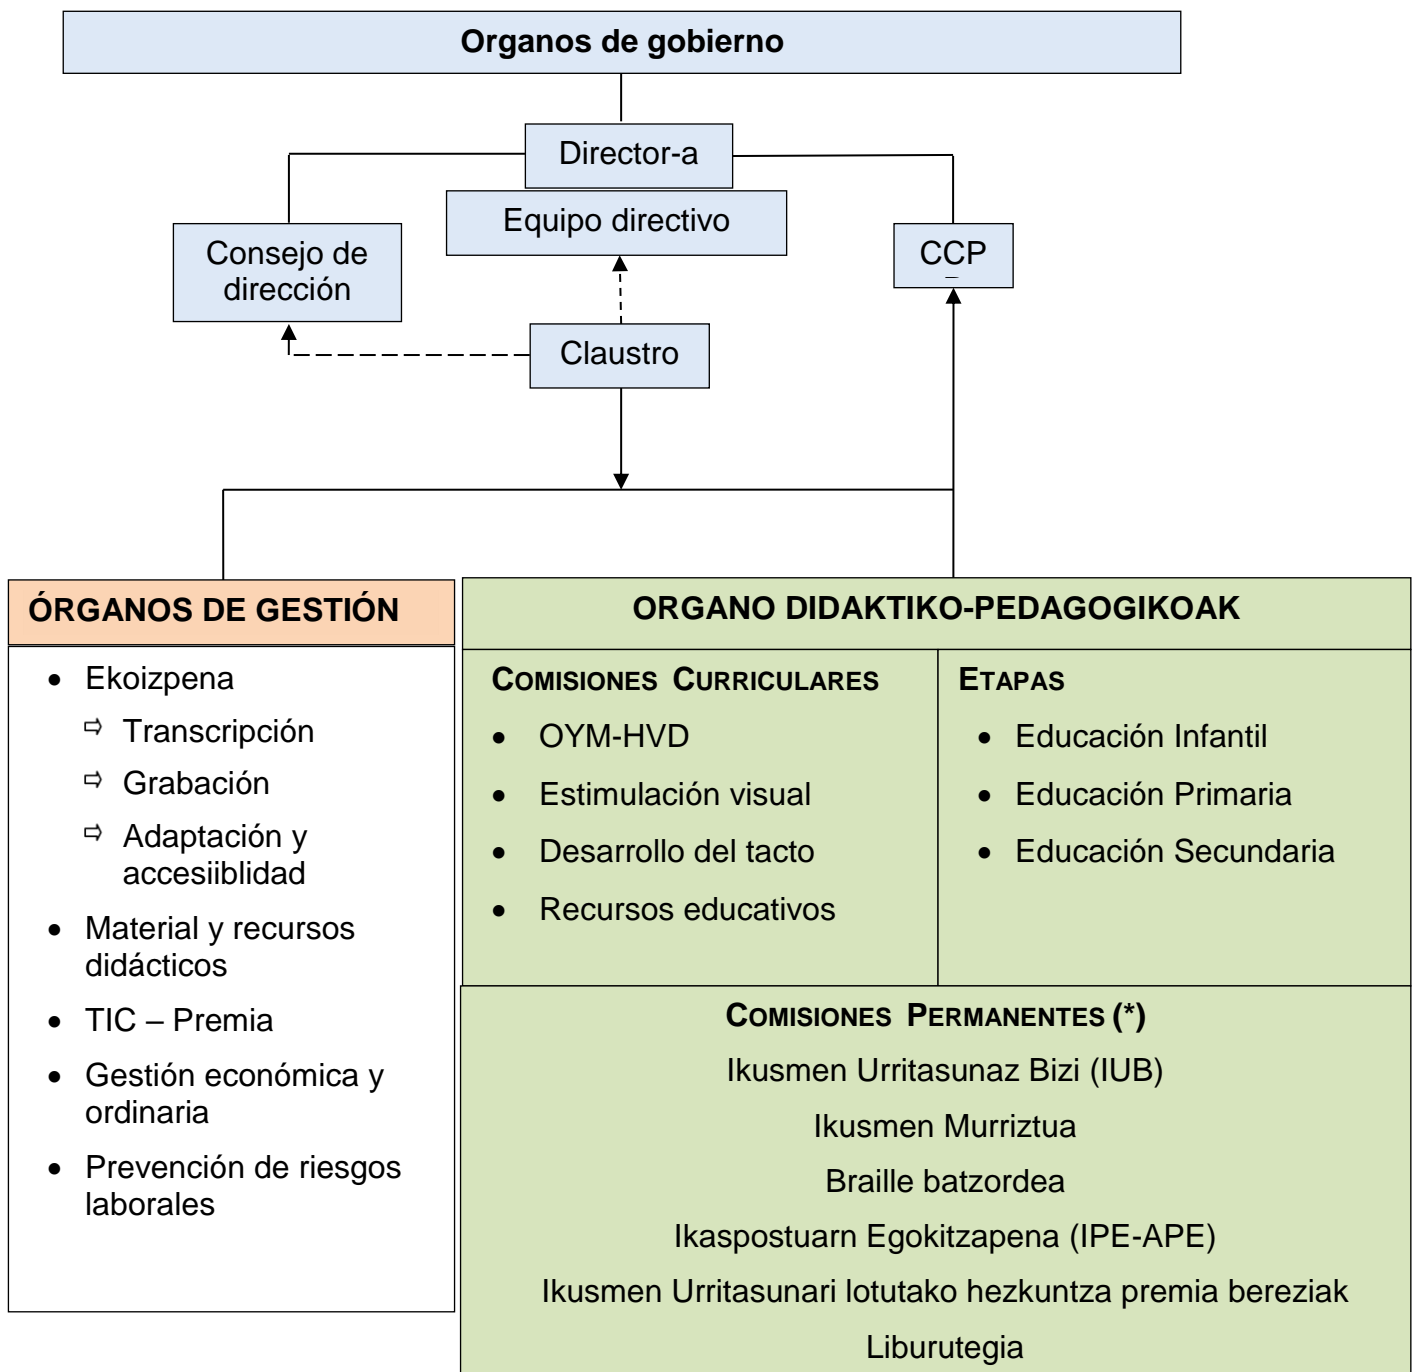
Organos de gobierno

Director-a

Equipo directivo

Consejo de dirección

CCP

Claustro

ÓRGANOS DE GESTIÓN

- Ekoizpena
  - Transcripción
  - Grabación
  - Adaptación y accesiiblidad
- Material y recursos didácticos
- TIC – Premia
- Gestión económica y ordinaria
- Prevención de riesgos laborales

ORGANO DIDAKTIKO-PEDAGOGIKOAK

COMISIONES CURRICULARES

- OYM-HVD
- Estimulación visual
- Desarrollo del tacto
- Recursos educativos

ETAPAS

- Educación Infantil
- Educación Primaria
- Educación Secundaria

COMISIONES PERMANENTES (*)

Ikusmen Urritasunaz Bizi (IUB)

Ikusmen Murriztua

Braille batzordea

Ikaspostuarn Egokitzapena (IPE-APE)

Ikusmen Urritasunari lotutako hezkuntza premia bereziak

Liburutegia